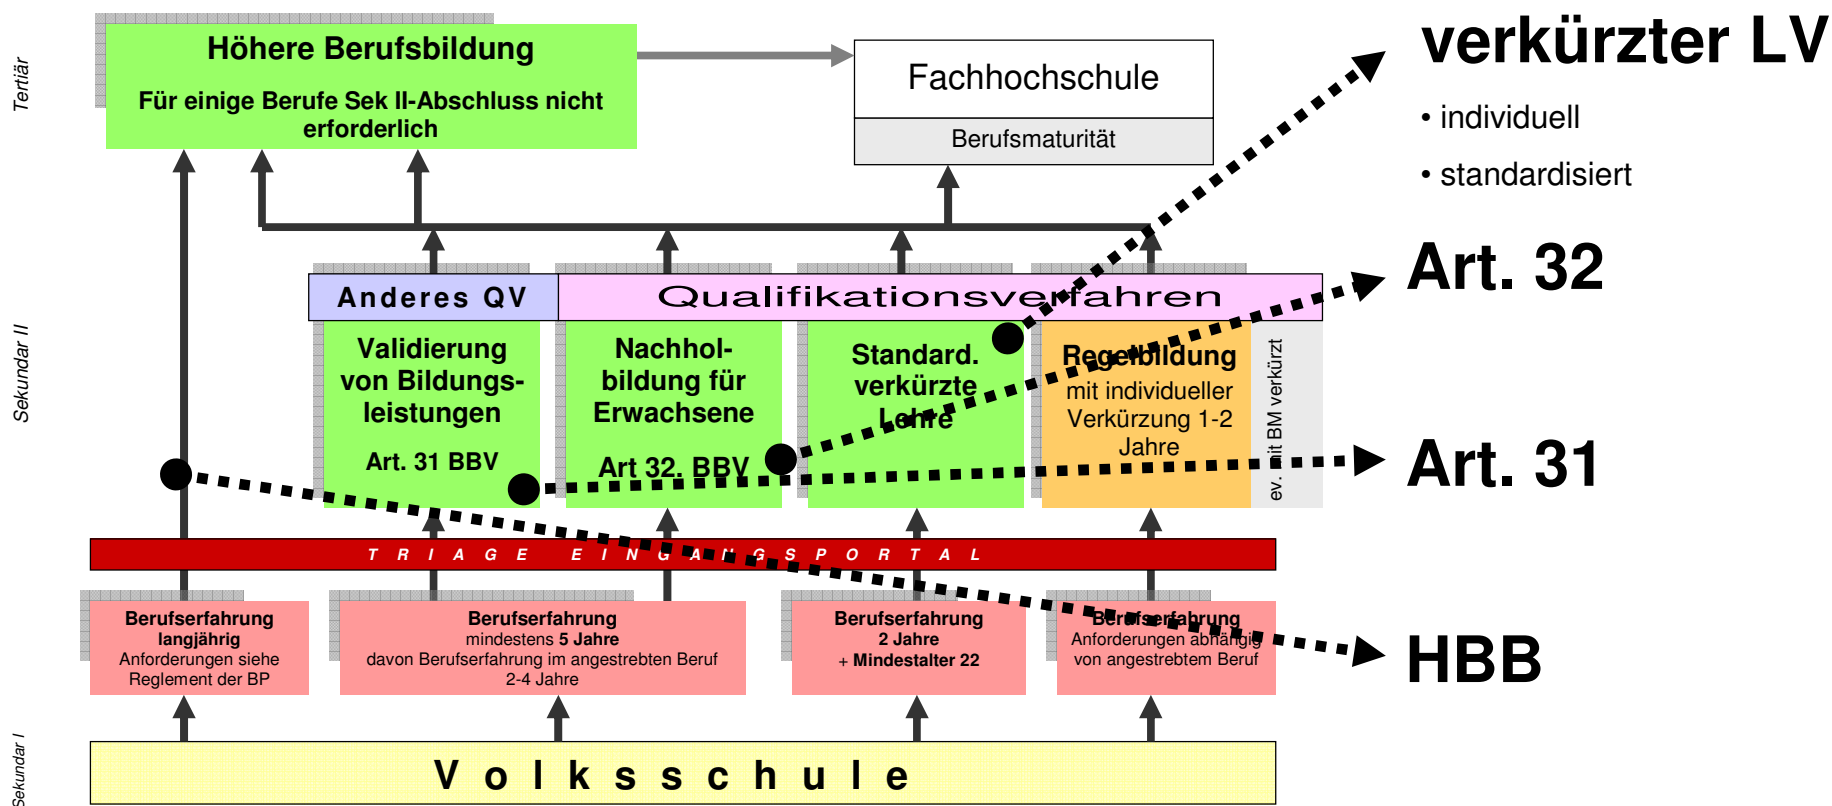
Tertiär

Höhere Berufsbildung

Für einige Berufe Sek II-Abschluss nicht erforderlich

Fachhochschule

Berufsmaturität

verkürzter LV

• individuell

• standardisiert

Sekundar II

Anderes QV

Qualifikationsverfahren

Art. 32

Validierung von Bildungsleistungen

Art. 31 BBV

Nachholbildung für Erwachsene

Art 32. BBV

Standard. verkürzte Lehre

Regelbildung mit individueller Verkürzung 1-2 Jahre

ev. mit BM verkürzt

Art. 31

T R I A G E   E I N G A N G S P O R T A L

Berufserfahrung langjährig Anforderungen siehe Reglement der BP

Berufserfahrung mindestens 5 Jahre davon Berufserfahrung im angestrebten Beruf 2-4 Jahre

Berufserfahrung 2 Jahre + Mindestalter 22

Berufserfahrung Anforderungen abhängig von angestrebtem Beruf

HBB

Sekundar I

V o l k s s c h u l e